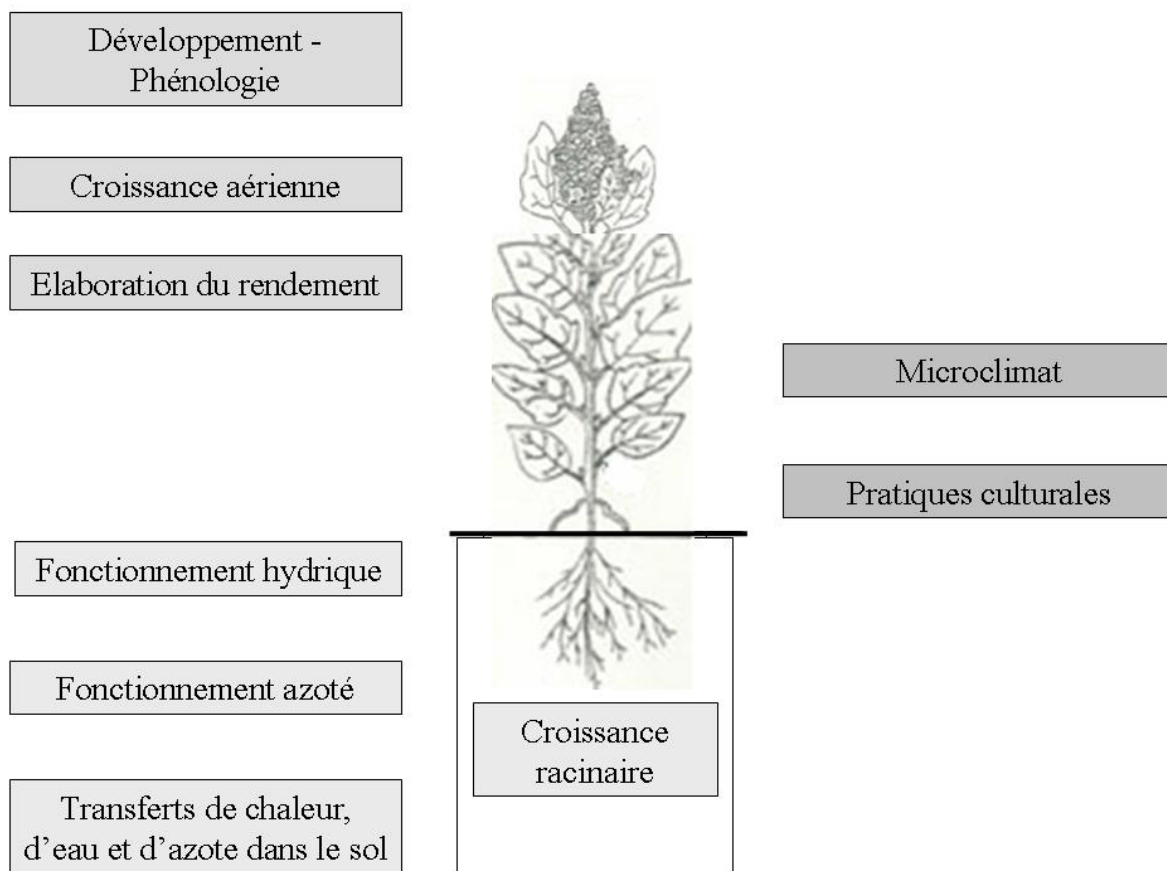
Développement - Phénologie

Croissance aérienne

Elaboration du rendement

Microclimat

Pratiques culturales

Fonctionnement hydrique

Fonctionnement azoté

Croissance racinaire

Transferts de chaleur, d'eau et d'azote dans le sol